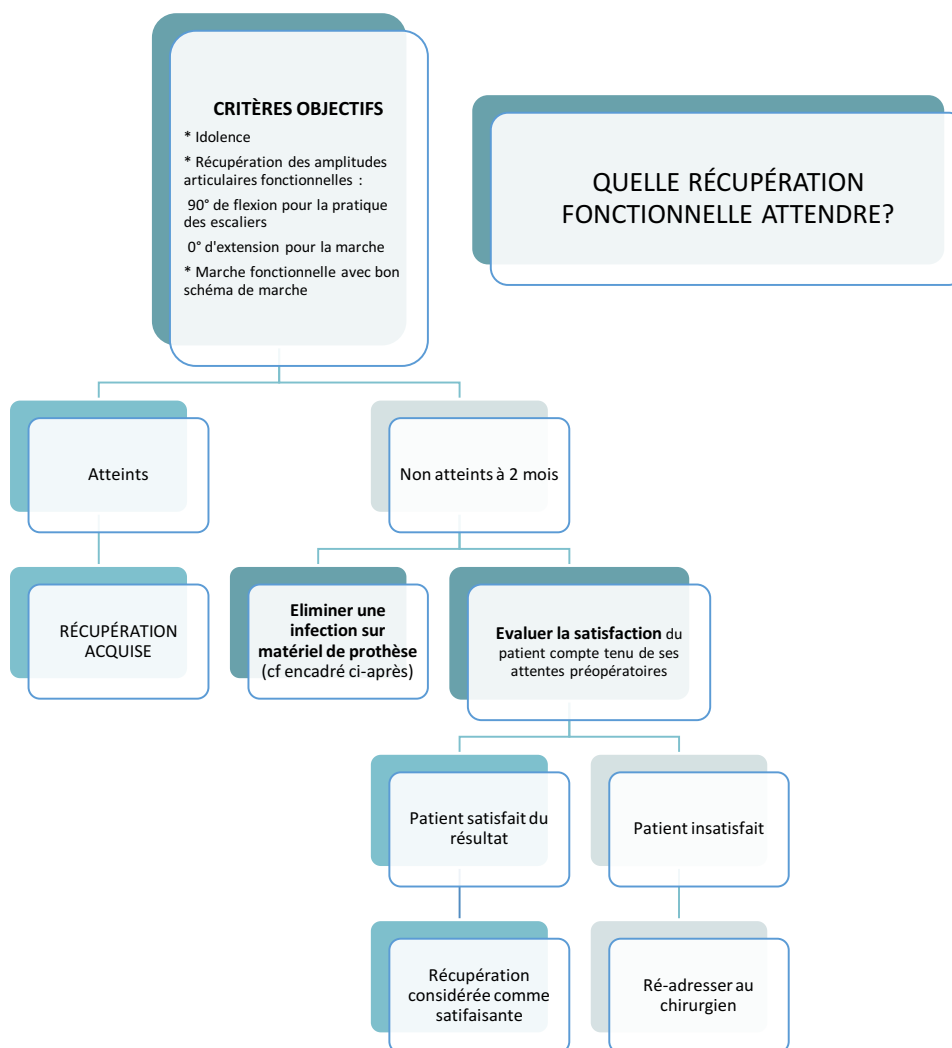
QUELLE RÉCUPÉRATION FONCTIONNELLE ATTENDRE?

CRITÈRES OBJECTIFS

* Idolence

* Récupération des amplitudes articulaires fonctionnelles :

90° de flexion pour la pratique des escaliers

0° d'extension pour la marche

* Marche fonctionnelle avec bon schéma de marche

Atteints

Non atteints à 2 mois

RÉCUPÉRATION ACQUISE

Eliminer une infection sur matériel de prothèse (cf encadré ci-après)

Evaluer la satisfaction du patient compte tenu de ses attentes préopératoires

Patient satisfait du résultat

Patient insatisfait

Récupération considérée comme satifaisante

Ré-adresser au chirurgien